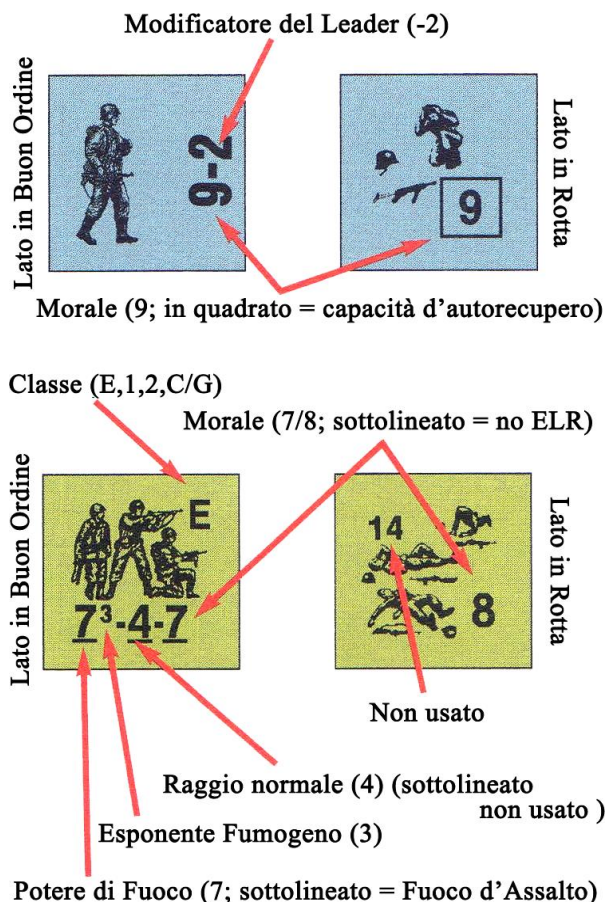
Modificatore del Leader (-2)

Lato in Buon Ordine

9-2

9

Lato in Rotta

Morale (9; in quadrato = capacità d'autorecupero)

Classe (E,1,2,C/G)

Morale (7/8; sottolineato = no ELR)

Lato in Buon Ordine

E

$7^3$-4-7

14

8

Lato in Rotta

Non usato

Raggio normale (4) (sottolineato non usato )

Esponente Fumogeno (3)

Potere di Fuoco (7; sottolineato = Fuoco d'Assalto)